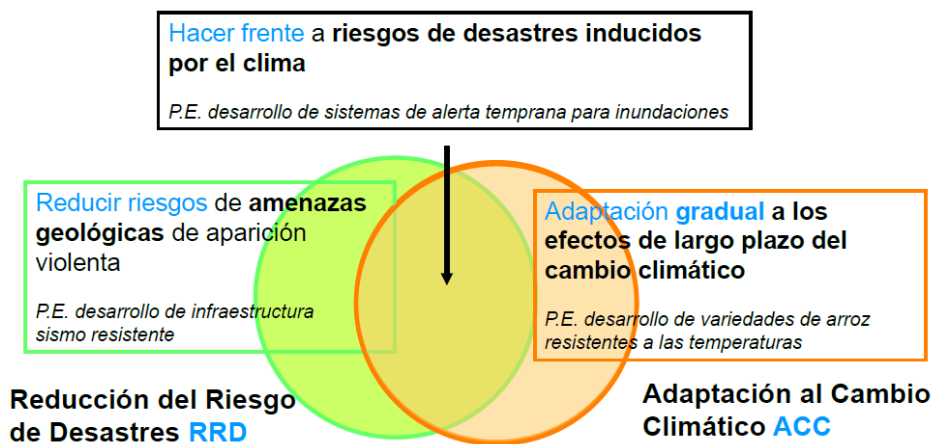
Hacer frente a riesgos de desastres inducidos por el clima

P.E. desarrollo de sistemas de alerta temprana para inundaciones

Reducir riesgos de amenazas geológicas de aparición violenta

P.E. desarrollo de infraestructura sismo resistente

Adaptación gradual a los efectos de largo plazo del cambio climático

P.E. desarrollo de variedades de arroz resistentes a las temperaturas

Reducción del Riesgo de Desastres RRD

Adaptación al Cambio Climático ACC